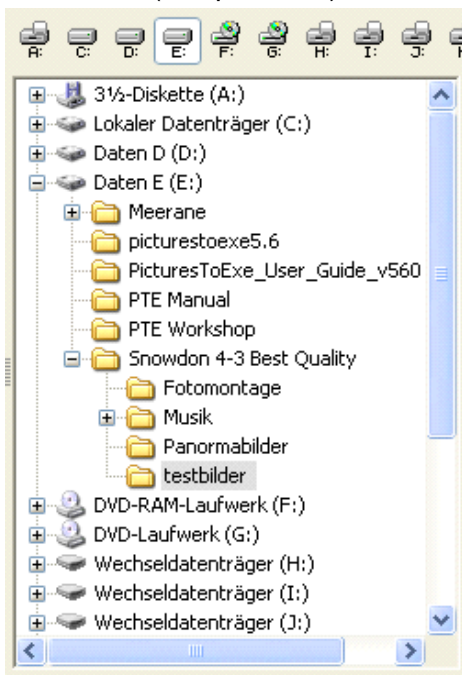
A: C: D: E: F: G: H: I: J:

3½-Diskette (A:)
Lokaler Datenträger (C:)
Daten D (D:)
Daten E (E:)
Meerane
picturestoexe5.6
PicturesToExe_User_Guide_v560
PTE Manual
PTE Workshop
Snowdon 4-3 Best Quality
Fotomontage
Musik
Panormabilder
testbilder
DVD-RAM-Laufwerk (F:)
DVD-Laufwerk (G:)
Wechseldatenträger (H:)
Wechseldatenträger (I:)
Wechseldatenträger (J:)